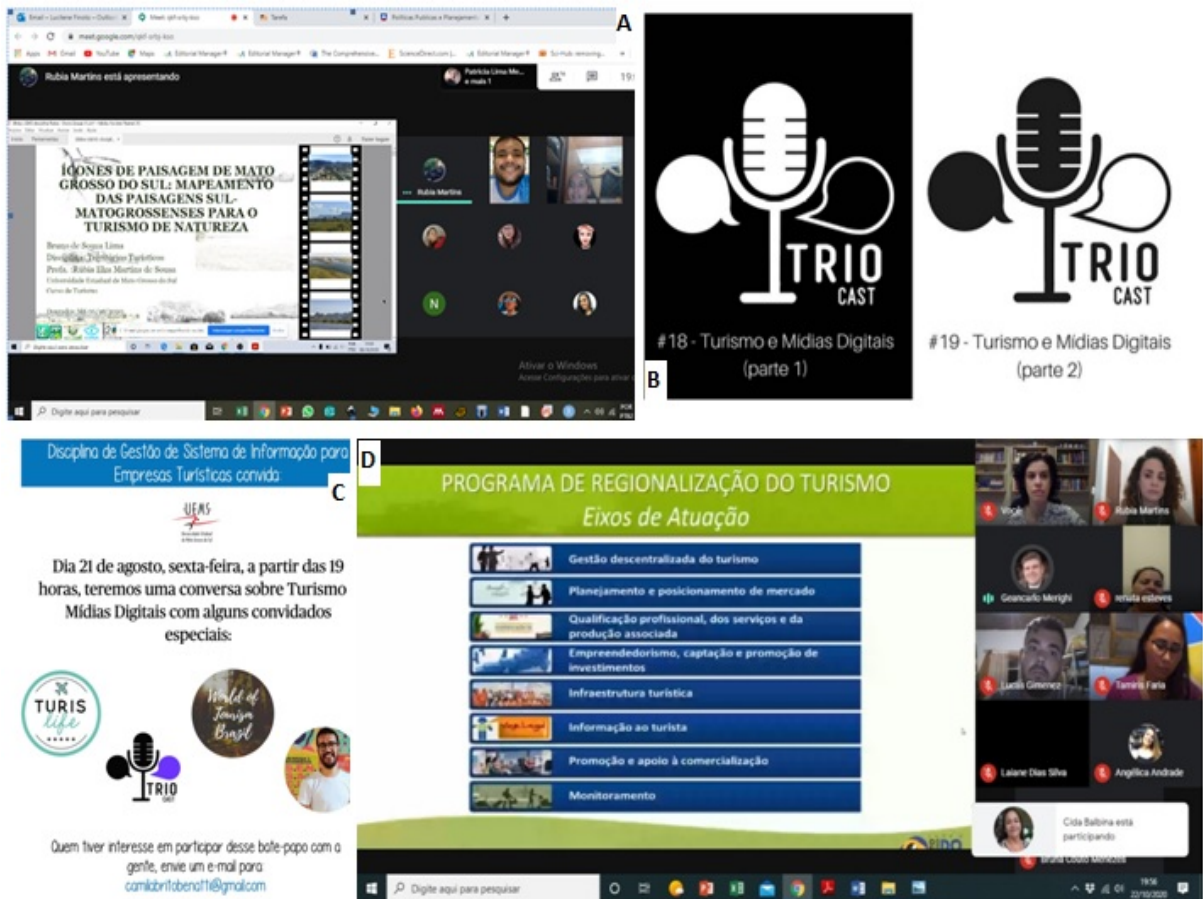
A

Rubia Martins está apresentando

Patricia Lima Me... e mais 1

ÍCONES DE PAISAGEM DE MATO GROSSO DO SUL: MAPEAMENTO DAS PAISAGENS SUL-MATOGROSSENSES PARA O TURISMO DE NATUREZA

Bruno de Souza Lima
Disciplina: Territórios Turísticos
Profa. Rúbia Elza Martins de Sousa
Universidade Estadual de Mato Grosso do Sul
Curso de Turismo

Rubia Martins

N

Ativar o Windows
Acesse Configurações para ativar o Windows.

Digite aqui para pesquisar

B

TRIO CAST

#18 - Turismo e Mídias Digitais (parte 1)

TRIO CAST

#19 - Turismo e Mídias Digitais (parte 2)

C

Disciplina de Gestão de Sistema de Informação para Empresas Turísticas convida:

UEMS

Dia 21 de agosto, sexta-feira, a partir das 19 horas, teremos uma conversa sobre Turismo Mídias Digitais com alguns convidados especiais:

TURIS life

World of Tourism Brasil

TRIO CAST

Quem tiver interesse em participar desse bate-papo com a gente, envie um e-mail para: camilabritobenatti@gmail.com

D

PROGRAMA DE REGIONALIZAÇÃO DO TURISMO
Eixos de Atuação

Gestão descentralizada do turismo
Planejamento e posicionamento de mercado
Qualificação profissional, dos serviços e da produção associada
Empreendedorismo, captação e promoção de investimentos
Infraestrutura turística
Informação ao turista
Promoção e apoio à comercialização
Monitoramento

Você
Rubia Martins
Geancarlo Merighi
renata esteves
Lucas Gimenez
Tamiris Faria
Laiane Dias Silva
Angélica Andrade
Cida Balbina está participando
Bruna Couto Menezes

Digite aqui para pesquisar

19:56
22/10/2020